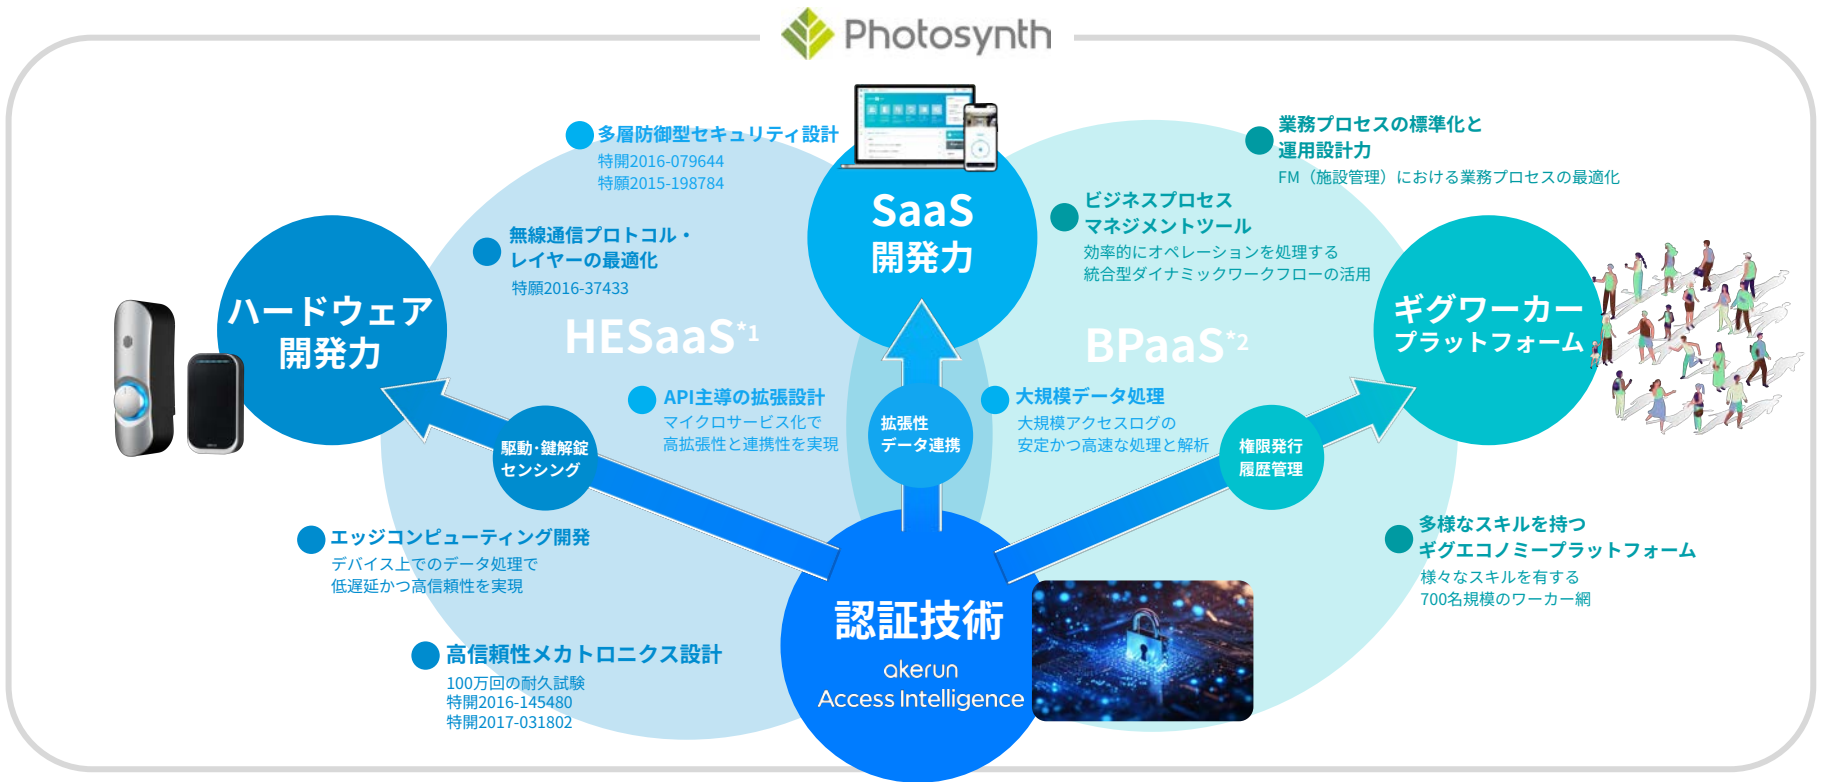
Photosynth

多層防御型セキュリティ設計
特開2016-079644
特願2015-198784

SaaS
開発力

業務プロセスの標準化と
運用設計力
FM（施設管理）における業務プロセスの最適化

ビジネスプロセス
マネジメントツール
効率的にオペレーションを処理する
統合型ダイナミックワークフローの活用

無線通信プロトコル・
レイヤーの最適化
特願2016-37433

ハードウェア
開発力

HESaaS$^{*1}$

BPaaS$^{*2}$

ギグワーカー
プラットフォーム

API主導の拡張設計
マイクロサービス化で
高拡張性と連携性を実現

拡張性
データ連携

大規模データ処理
大規模アクセスログの
安定かつ高速な処理と解析

駆動・鍵解錠
センシング

権限発行
履歴管理

エッジコンピューティング開発
デバイス上でのデータ処理で
低遅延かつ高信頼性を実現

多様なスキルを持つ
ギグエコノミープラットフォーム
様々なスキルを有する
700名規模のワーカー網

認証技術
akerun
Access Intelligence

高信頼性メカトロニクス設計
100万回の耐久試験
特開2016-145480
特開2017-031802